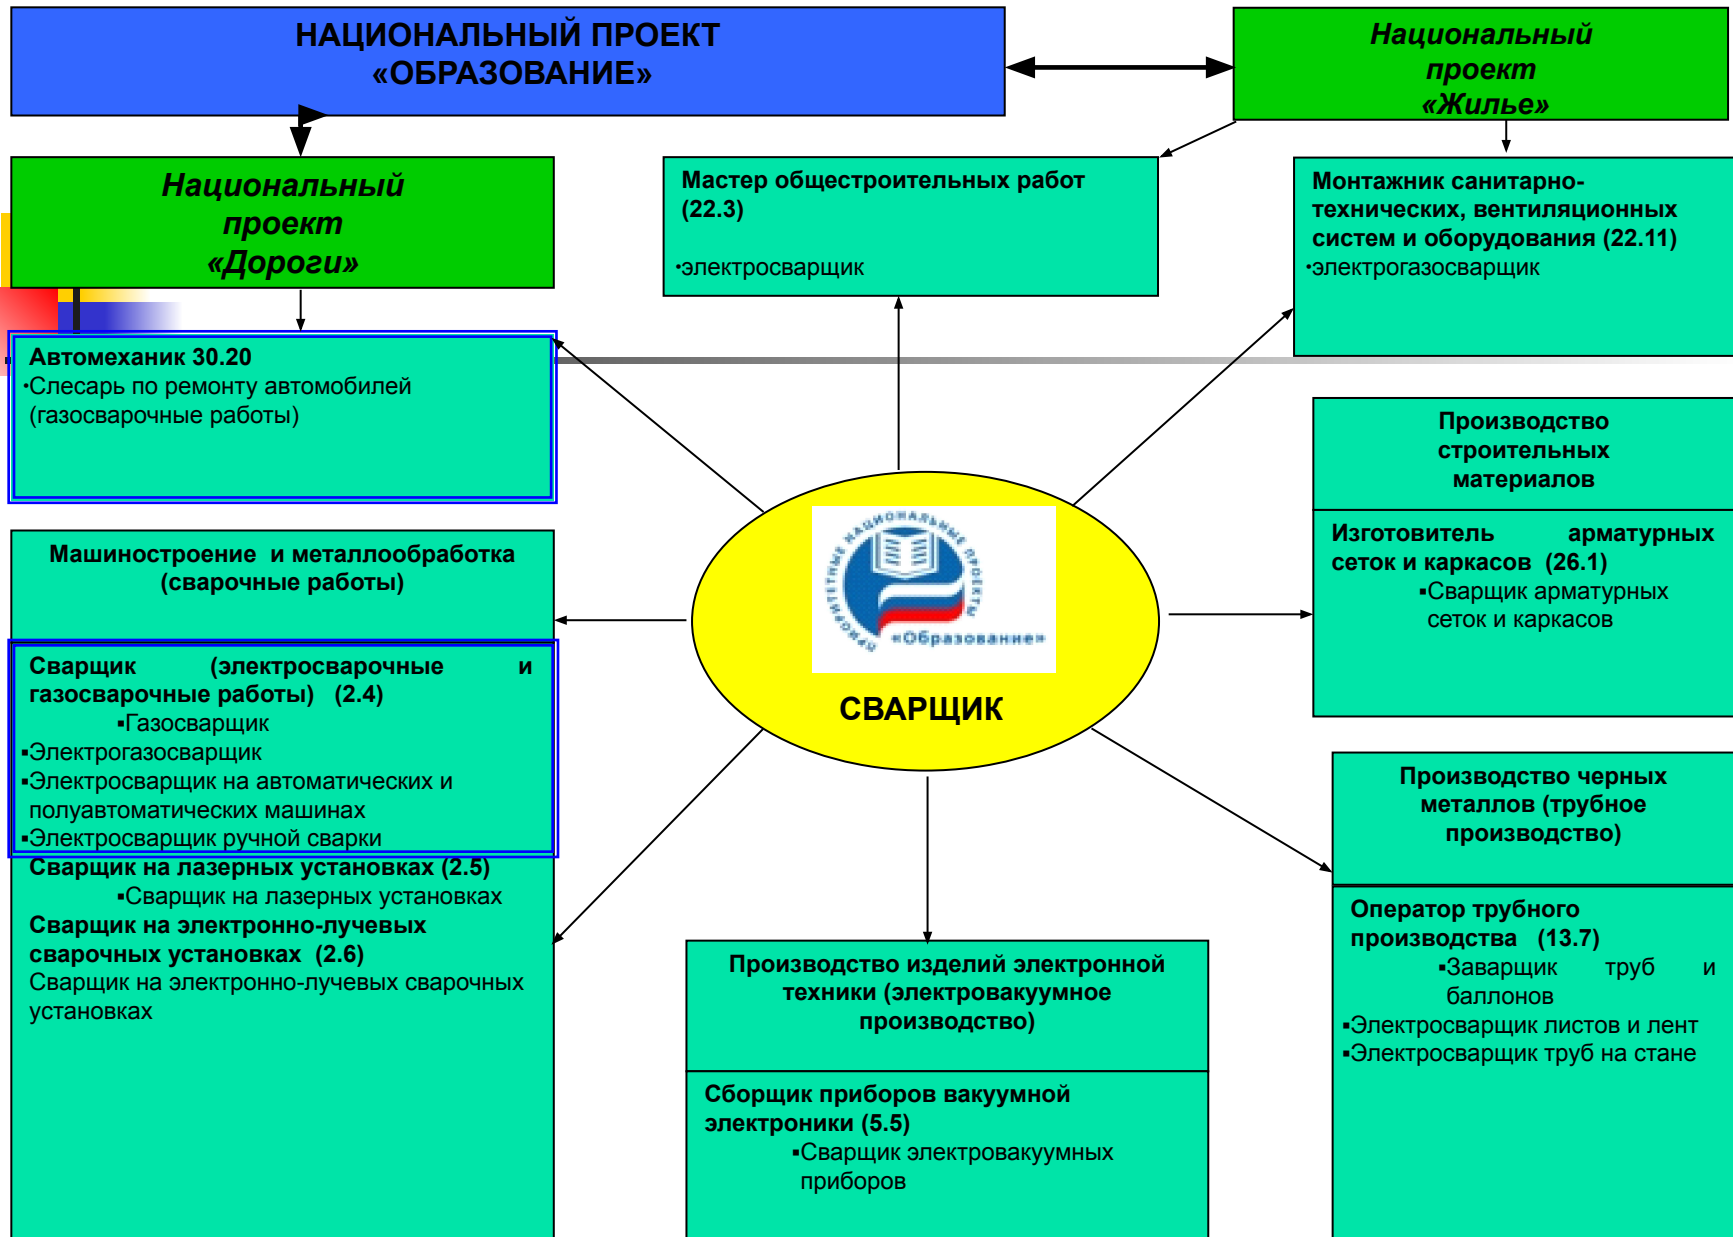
НАЦИОНАЛЬНЫЙ ПРОЕКТ «ОБРАЗОВАНИЕ»

Национальный проект «Жилье»

Национальный проект «Дороги»

Мастер общестроительных работ (22.3)

•электросварщик

Монтажник санитарно-технических, вентиляционных систем и оборудования (22.11)
•электрогазосварщик

Автомеханик 30.20
•Слесарь по ремонту автомобилей (газосварочные работы)

Производство строительных материалов

Изготовитель арматурных сеток и каркасов (26.1)
•Сварщик арматурных сеток и каркасов

Машиностроение и металлообработка (сварочные работы)

ПРИОРИТЕТНЫЕ НАЦИОНАЛЬНЫЕ ПРОЕКТЫ «Образование»

СВАРЩИК

Сварщик (электросварочные и газосварочные работы) (2.4)
•Газосварщик
•Электрогазосварщик
•Электросварщик на автоматических и полуавтоматических машинах
•Электросварщик ручной сварки
Сварщик на лазерных установках (2.5)
•Сварщик на лазерных установках
Сварщик на электронно-лучевых сварочных установках (2.6)
Сварщик на электронно-лучевых сварочных установках

Производство черных металлов (трубное производство)

Оператор трубного производства (13.7)
•Заварщик труб и баллонов
•Электросварщик листов и лент
•Электросварщик труб на стане

Производство изделий электронной техники (электровакуумное производство)

Сборщик приборов вакуумной электроники (5.5)
•Сварщик электровакуумных приборов